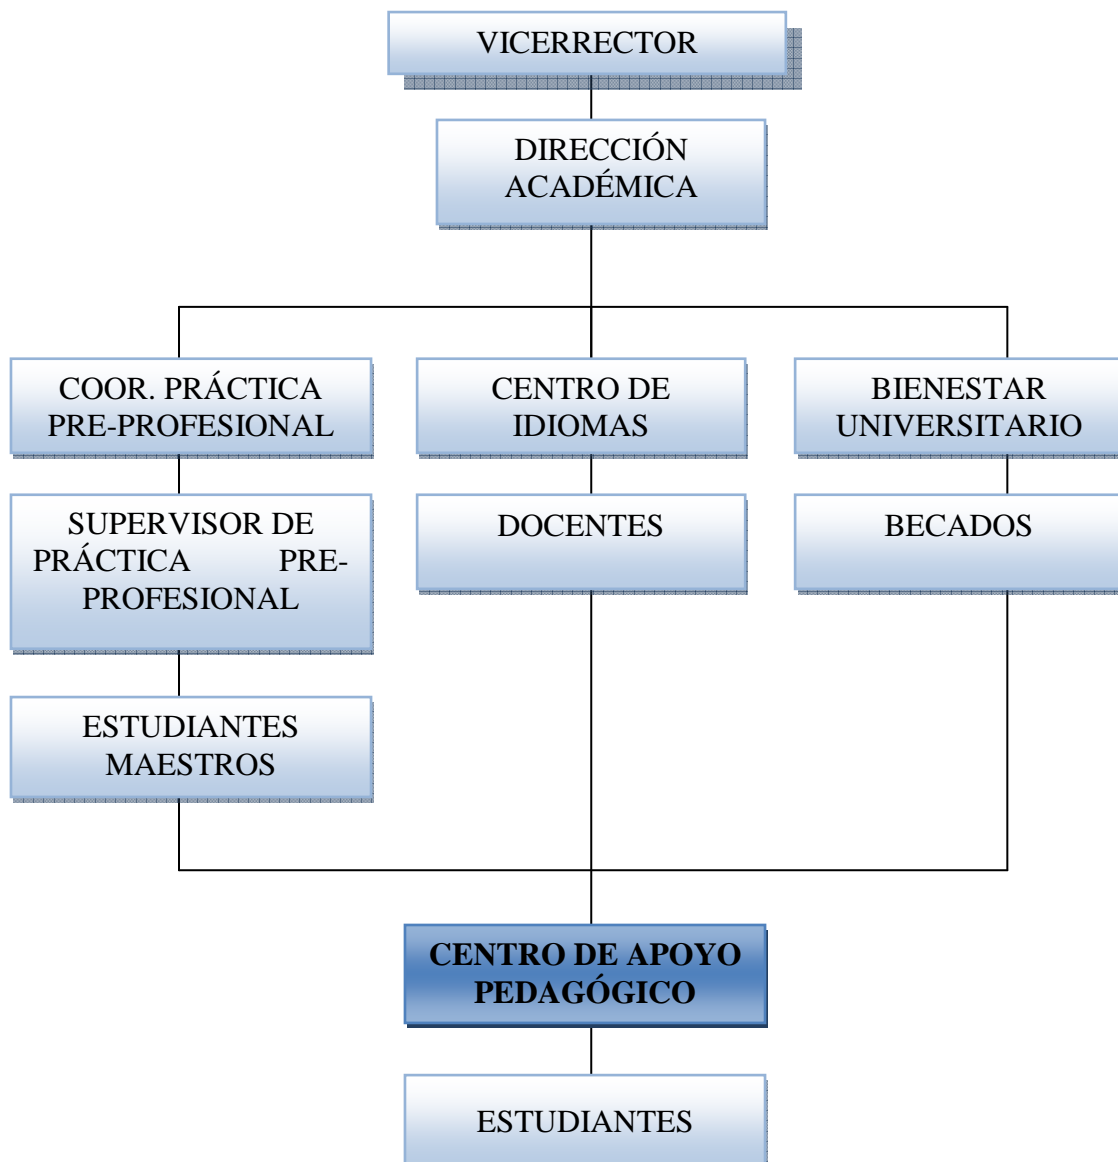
VICERRECTOR

DIRECCIÓN ACADÉMICA

COOR. PRÁCTICA PRE-PROFESIONAL

CENTRO DE IDIOMAS

BIENESTAR UNIVERSITARIO

SUPERVISOR DE PRÁCTICA PRE-PROFESIONAL

DOCENTES

BECADOS

ESTUDIANTES MAESTROS

CENTRO DE APOYO PEDAGÓGICO

ESTUDIANTES